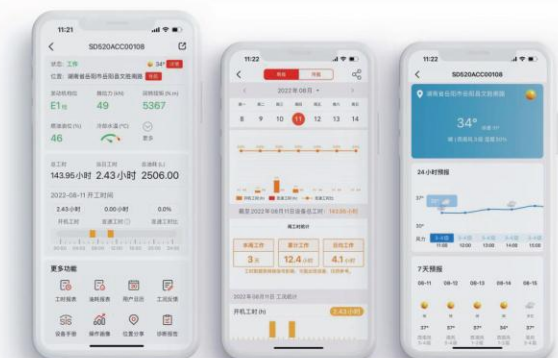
11:21

SD520ACC00108

状态: 工作

位置: 湖南省岳阳市岳阳县文胜南路

发动机转速 E1 挡
49
5367

液压油温(℃) 46
冷却水温(℃)
更多

总工时 143.95小时
当日工时 2.43小时
里程 2506.00

2022-08-11 开工时间

2.43小时 0.00小时 0.0%

开机工时 怠速工时 怠速比

更多功能

工时报表
油耗报表
用户总览
工况分析
设备手册
操作指南
位置分享
诊断报告

11:22

日历
周报

2022年08月

8 9 10 11 12 13 14

最近2022年08月11日设备总工时: 143.95小时

周工时统计

本周工作 3天
累计工作 12.4小时
日均工作 4.1小时

2022-08-11 工况统计

开机工时(h) 2.43小时

11:22

SD520ACC00108

湖南省岳阳市岳阳县文胜南路

34°

24小时预报

7天预报

08-11 08-12 08-13 08-14 08-15

37° 37° 37° 34° 37°